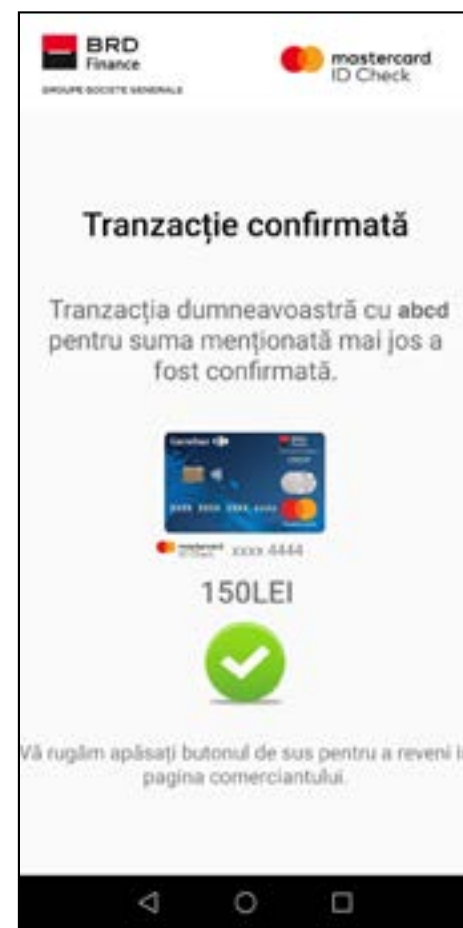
BRD
Finance
GROUPE SOCIETE GENERALE

mastercard
ID Check

Tranzacție confirmată

Tranzacția dumneavoastră cu abcd pentru suma menționată mai jos a fost confirmată.

xxxx 4444

150LEI

Vă rugăm apăsați butonul de sus pentru a reveni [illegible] pagina comerciantului.